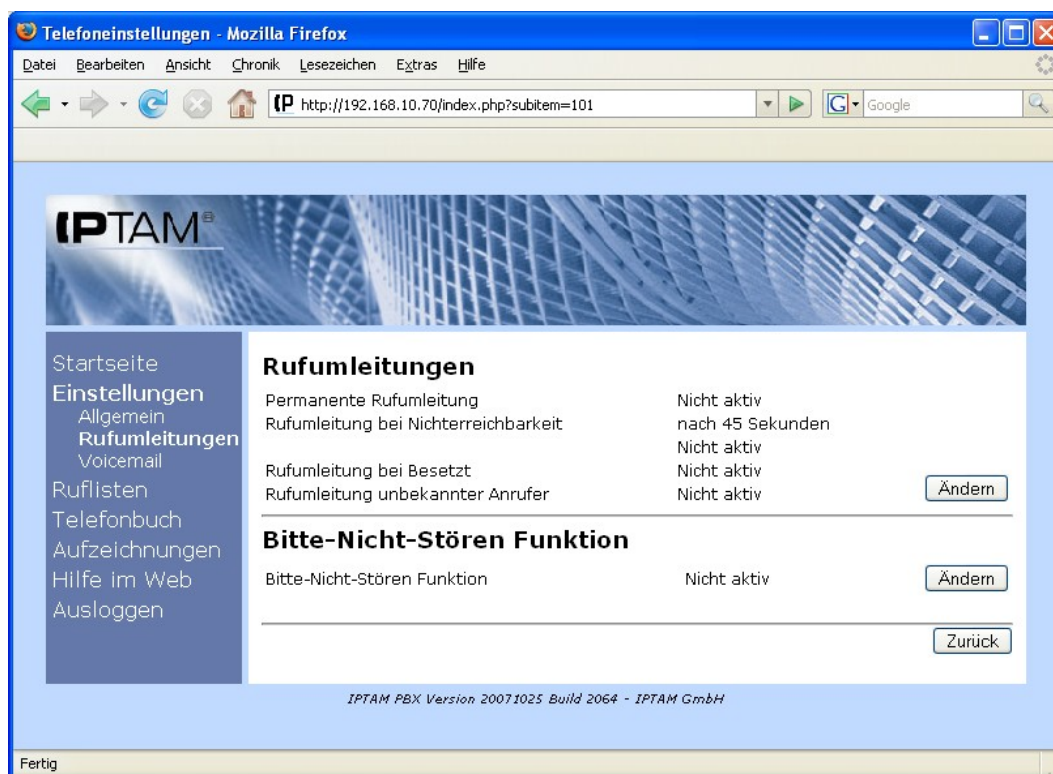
Telefoneinstellungen - Mozilla Firefox

Datei Bearbeiten Ansicht Chronik Lesezeichen Extras Hilfe

http://192.168.10.70/index.php?subitem=101

Google

IPTAM®

Startseite
Einstellungen
Allgemein
Rufumleitungen
Voicemail
Ruflisten
Telefonbuch
Aufzeichnungen
Hilfe im Web
Ausloggen

Rufumleitungen

| | | |
|---|---|---|
| Permanente Rufumleitung | Nicht aktiv | |
| Rufumleitung bei Nichterreichbarkeit | nach 45 Sekunden | |
| | Nicht aktiv | |
| Rufumleitung bei Besetzt | Nicht aktiv | |
| Rufumleitung unbekannter Anrufer | Nicht aktiv | Ändern |

Bitte-Nicht-Stören Funktion

| | | |
|---|---|---|
| Bitte-Nicht-Stören Funktion | Nicht aktiv | Ändern |

Zurück

IPTAM PBX Version 20071025 Build 2064 - IPTAM GmbH

Fertig